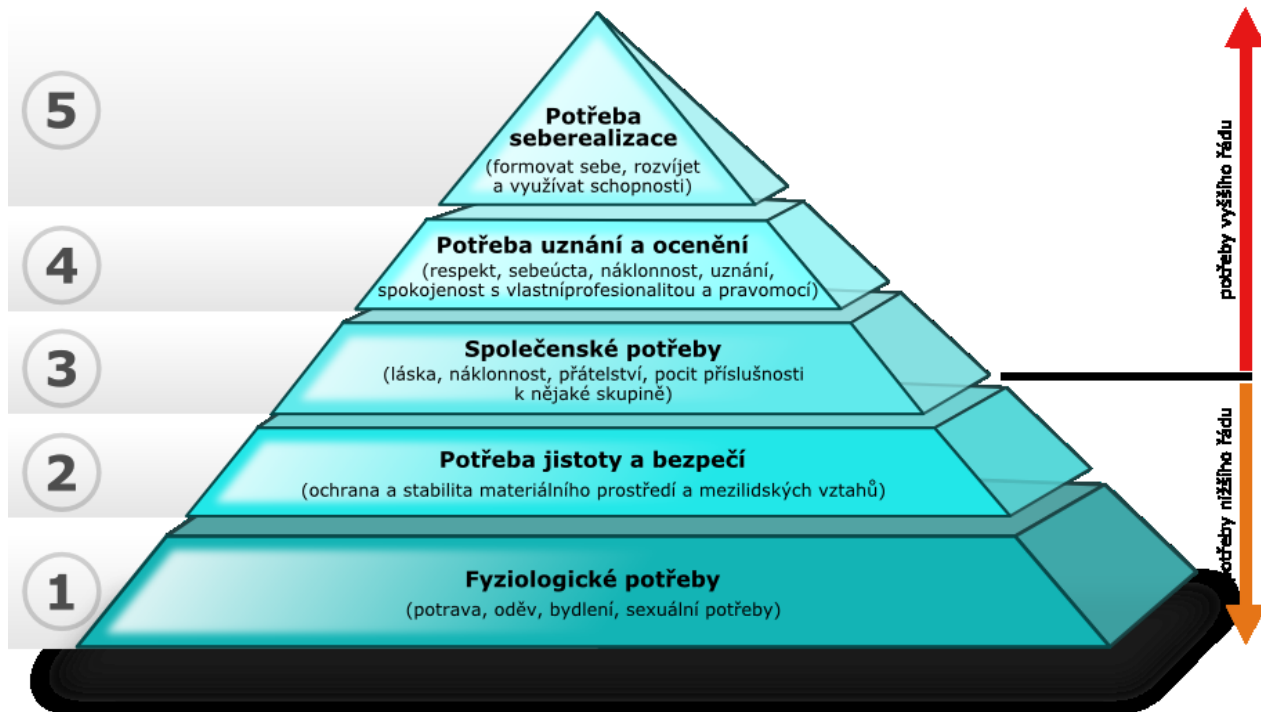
5

Potřeba seberealizace
(formovat sebe, rozvíjet a využívat schopnosti)

4

Potřeba uznání a ocenění
(respekt, sebeúcta, náklonnost, uznání, spokojenost s vlastníprofesionalitou a pravomocí)

3

Společenské potřeby
(láska, náklonnost, přátelství, pocit příslušnosti k nějaké skupině)

2

Potřeba jistoty a bezpečí
(ochrana a stabilita materiálního prostředí a mezilidských vztahů)

1

Fyziologické potřeby
(potrava, oděv, bydlení, sexuální potřeby)

potřeby vyššího řádu

potřeby nižšího řádu